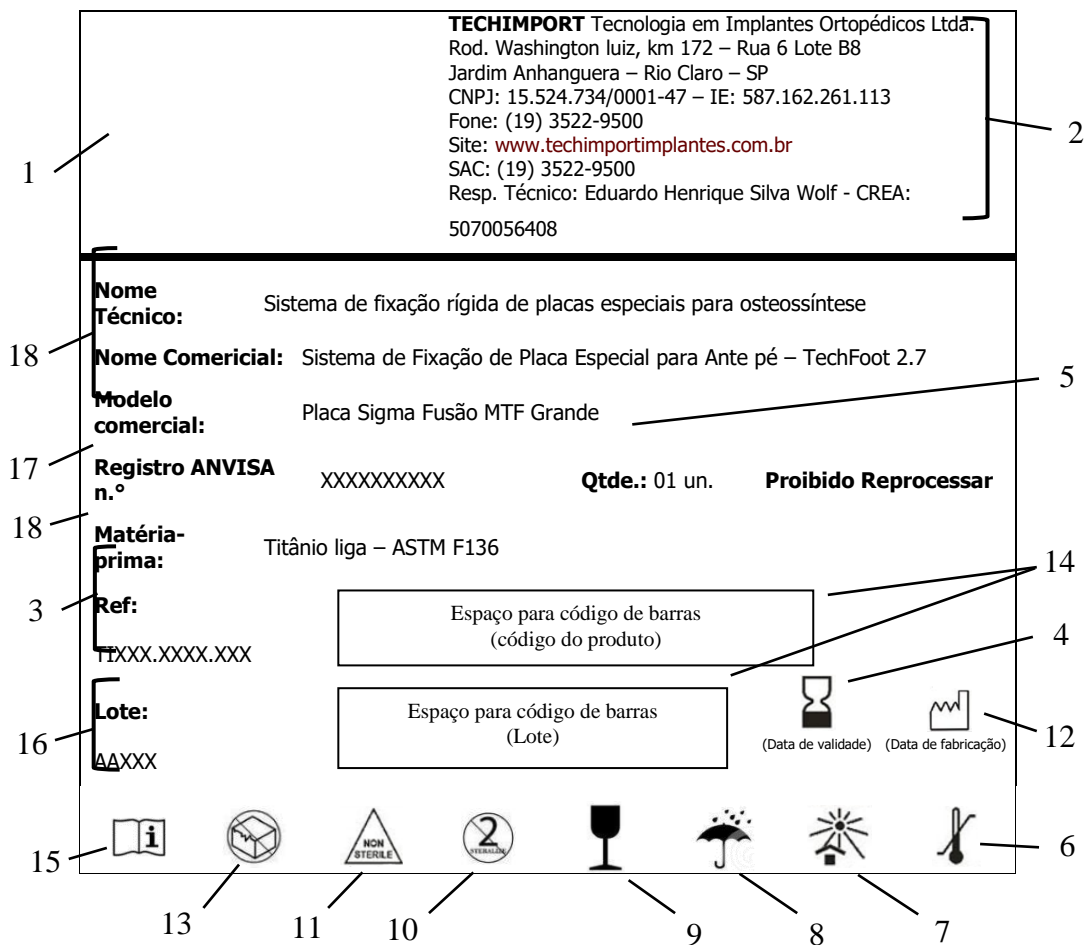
1

TECHIMPORT Tecnologia em Implantes Ortopédicos Ltda.
Rod. Washington luiz, km 172 – Rua 6 Lote B8
Jardim Anhanguera – Rio Claro – SP
CNPJ: 15.524.734/0001-47 – IE: 587.162.261.113
Fone: (19) 3522-9500
Site: www.techimportimplantes.com.br
SAC: (19) 3522-9500
Resp. Técnico: Eduardo Henrique Silva Wolf - CREA: 5070056408

2

18

Nome Técnico: Sistema de fixação rígida de placas especiais para osteossíntese

Nome Comercial: Sistema de Fixação de Placa Especial para Ante pé – TechFoot 2.7

5

17

Modelo comercial: Placa Sigma Fusão MTF Grande

Registro ANVISA n.° XXXXXXXXXX Qtde.: 01 un. Proibido Reprocessar

18

Matéria-prima: Titânio liga – ASTM F136

3

14

Ref: TIXXX.XXXX.XXX

Espaço para código de barras (código do produto)

4

16

Lote: AAXXX

Espaço para código de barras (Lote)

(Data de validade) (Data de fabricação)

12

15 NON STERILE STERILIZE 6

13 11 10 9 8 7